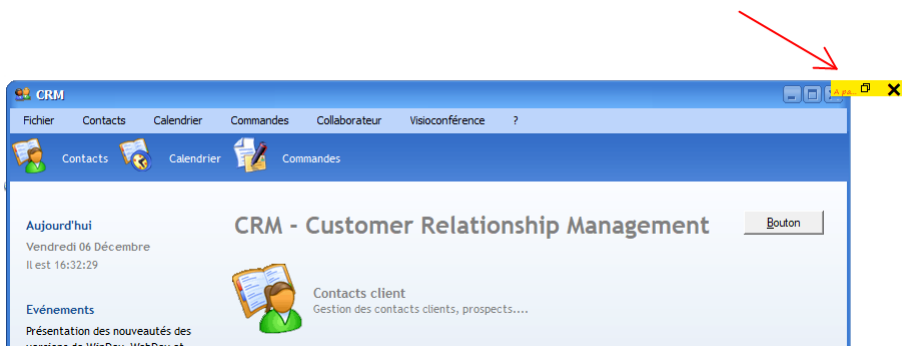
CRM

Fichier Contacts Calendrier Commandes Collaborateur Visioconférence ?

Contacts Calendrier Commandes

Aujourd'hui
Vendredi 06 Décembre
Il est 16:32:29

CRM - Customer Relationship Management

Bouton

Evénements
Présentation des nouveautés des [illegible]

Contacts client
Gestion des contacts clients, prospects....